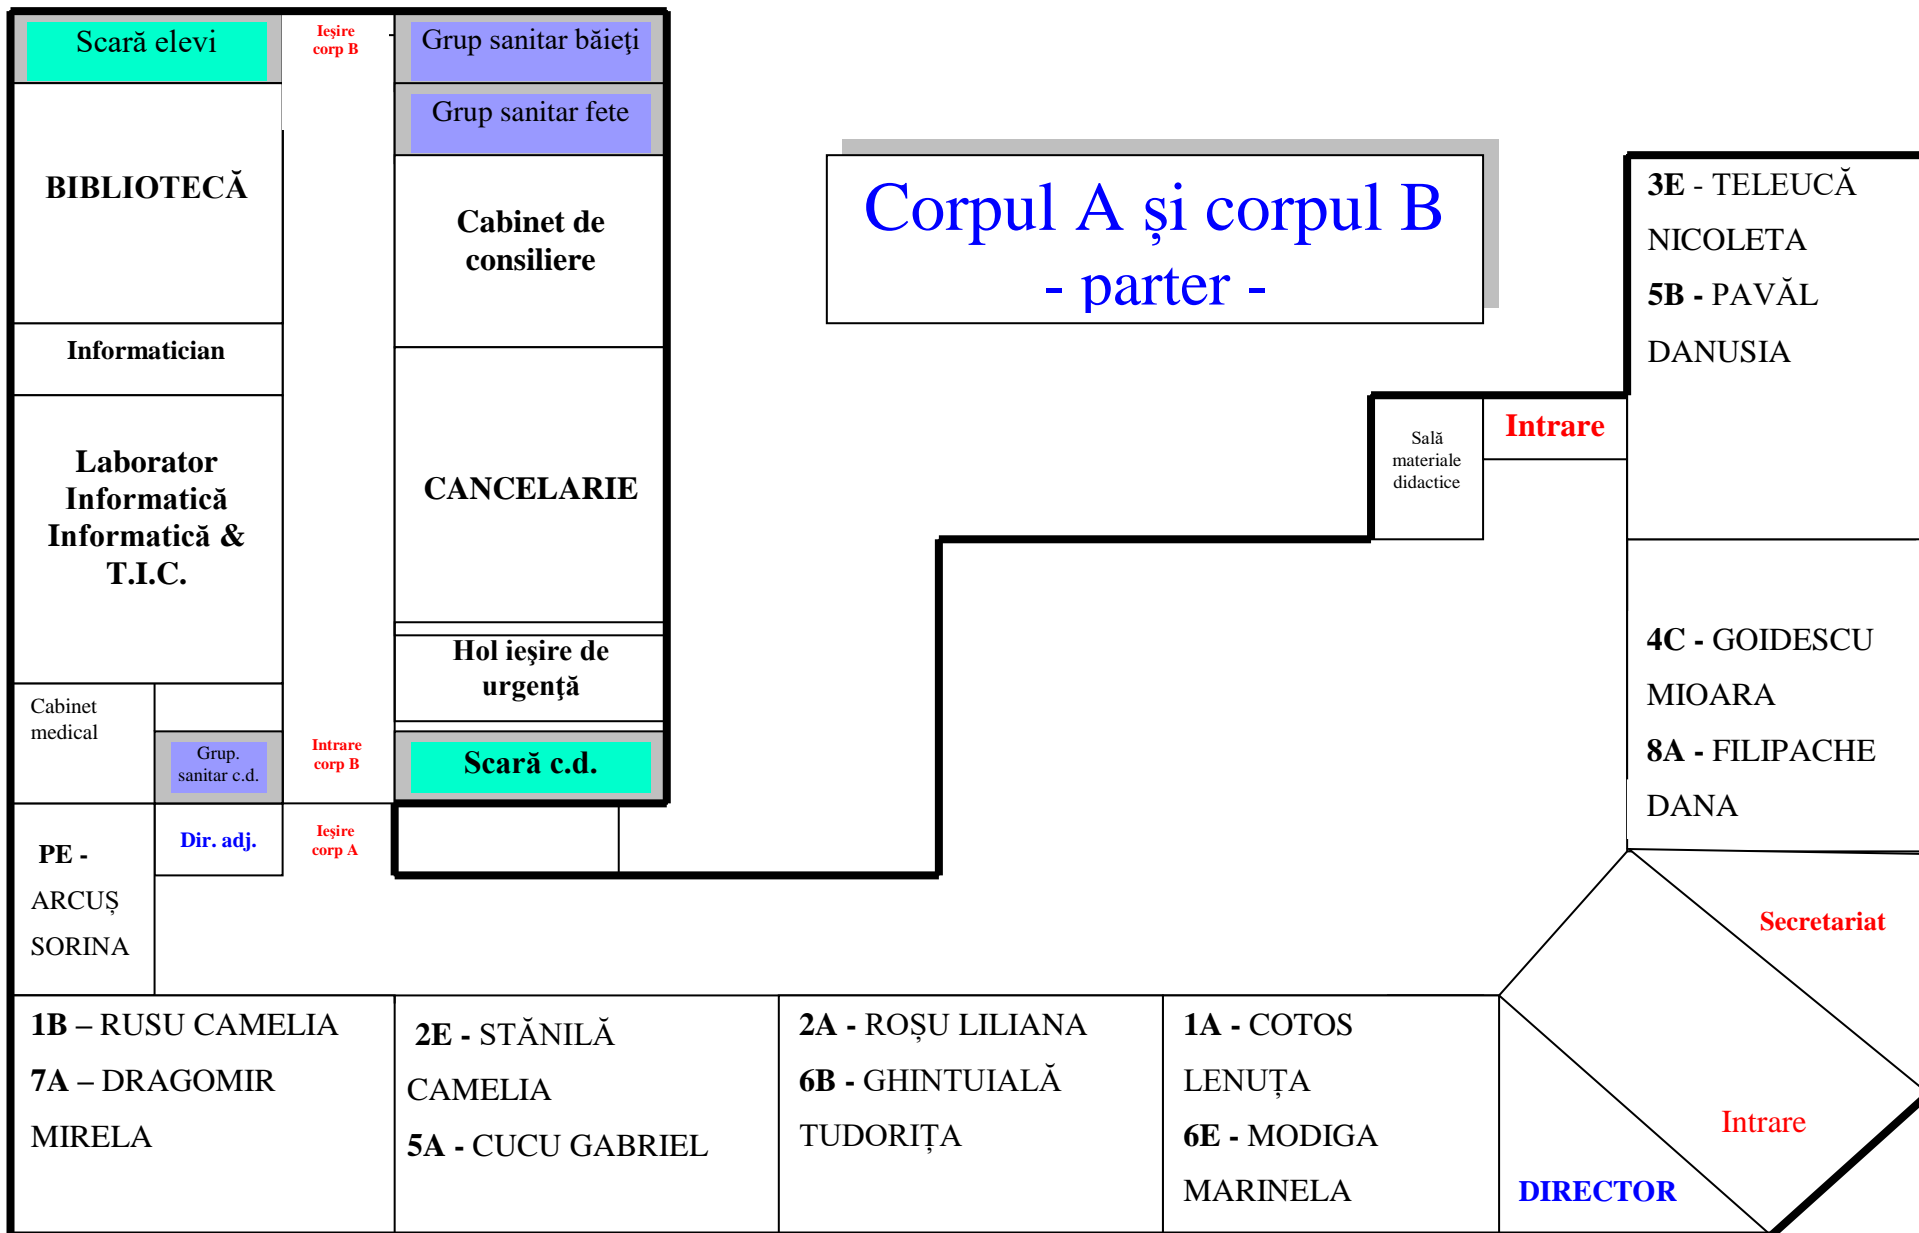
Scară elevi

Ieşire corp B

Grup sanitar băieţi

Grup sanitar fete

BIBLIOTECĂ

Cabinet de consiliere

Corpul A şi corpul B
- parter -

3E - TELEUCĂ NICOLETA
5B - PAVĂL DANUSIA

Informatician

Sală materiale didactice

Intrare

Laborator Informatică Informatică & T.I.C.

CANCELARIE

Hol ieşire de urgenţă

4C - GOIDESCU MIOARA
8A - FILIPACHE DANA

Cabinet medical

Grup. sanitar c.d.

Intrare corp B

Scară c.d.

PE - ARCUȘ SORINA

Dir. adj.

Ieşire corp A

Secretariat

1B – RUSU CAMELIA
7A – DRAGOMIR MIRELA

2E - STĂNILĂ CAMELIA
5A - CUCU GABRIEL

2A - ROȘU LILIANA
6B - GHINTUIALĂ TUDORIȚA

1A - COTOS LENUȚA
6E - MODIGA MARINELA

Intrare

DIRECTOR